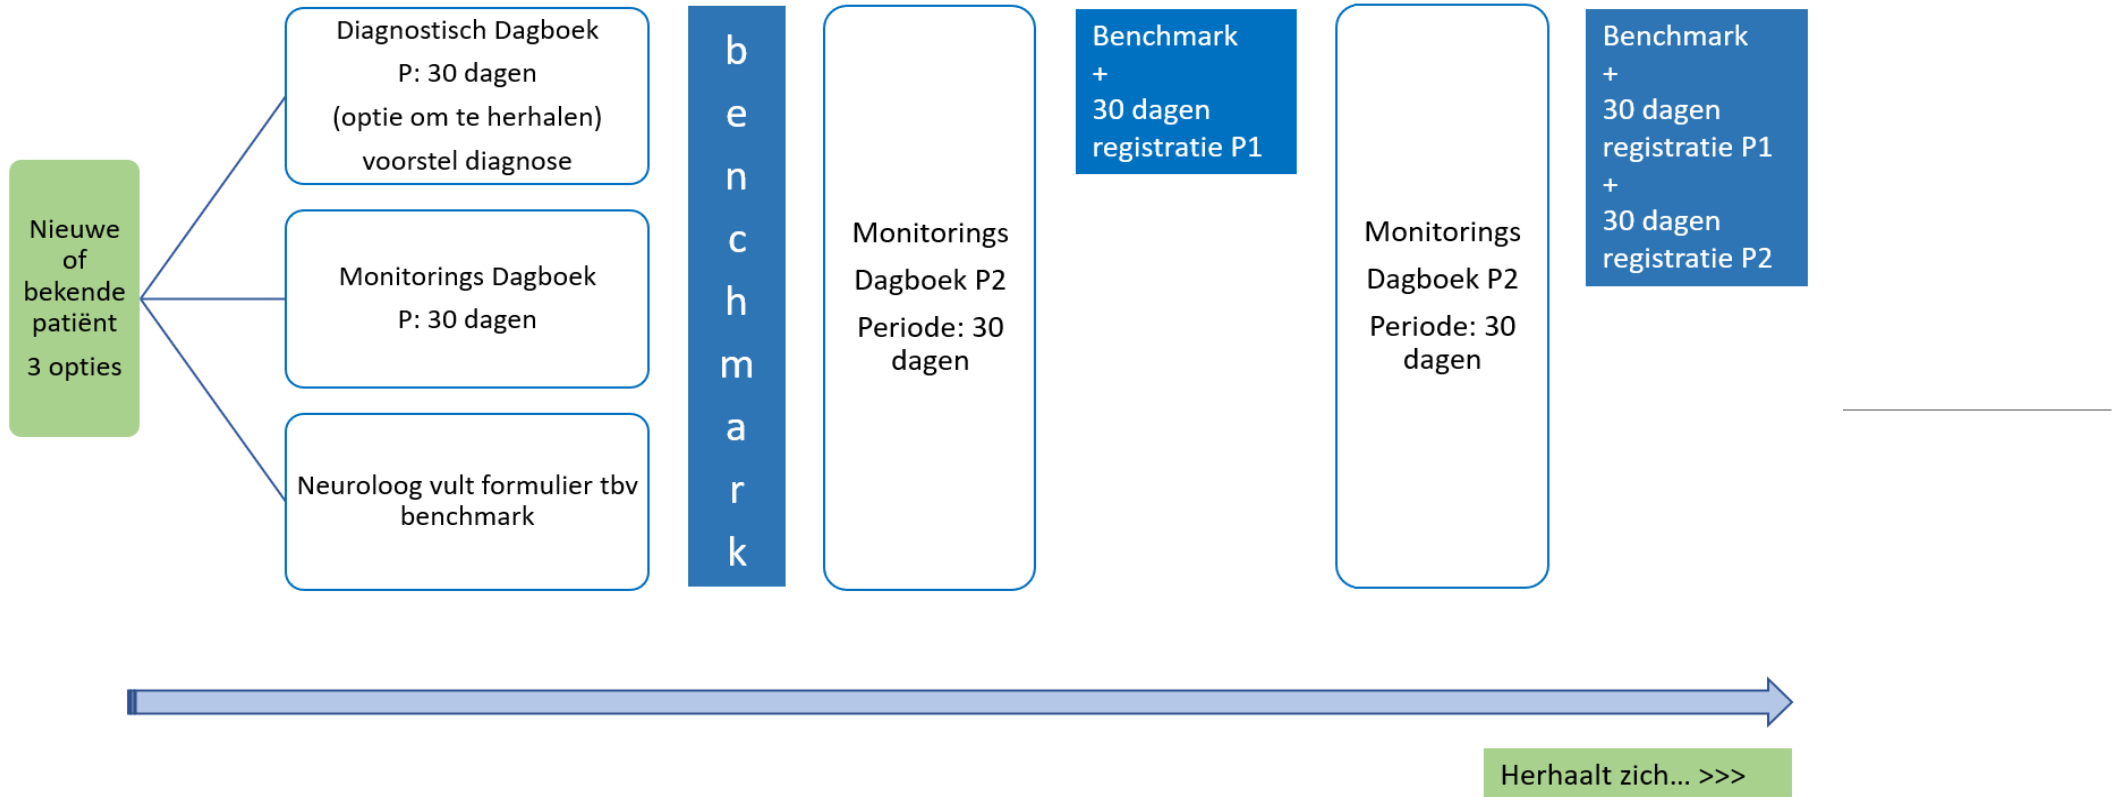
Nieuwe of bekende patiënt

3 opties

Diagnostisch Dagboek

P: 30 dagen

(optie om te herhalen)

voorstel diagnose

Monitorings Dagboek

P: 30 dagen

Neuroloog vult formulier tbv benchmark

b
e
n
c
h
m
a
r
k

Monitorings

Dagboek P2

Periode: 30 dagen

Benchmark
+
30 dagen registratie P1

Monitorings

Dagboek P2

Periode: 30 dagen

Benchmark
+
30 dagen registratie P1
+
30 dagen registratie P2

Herhaalt zich... >>>